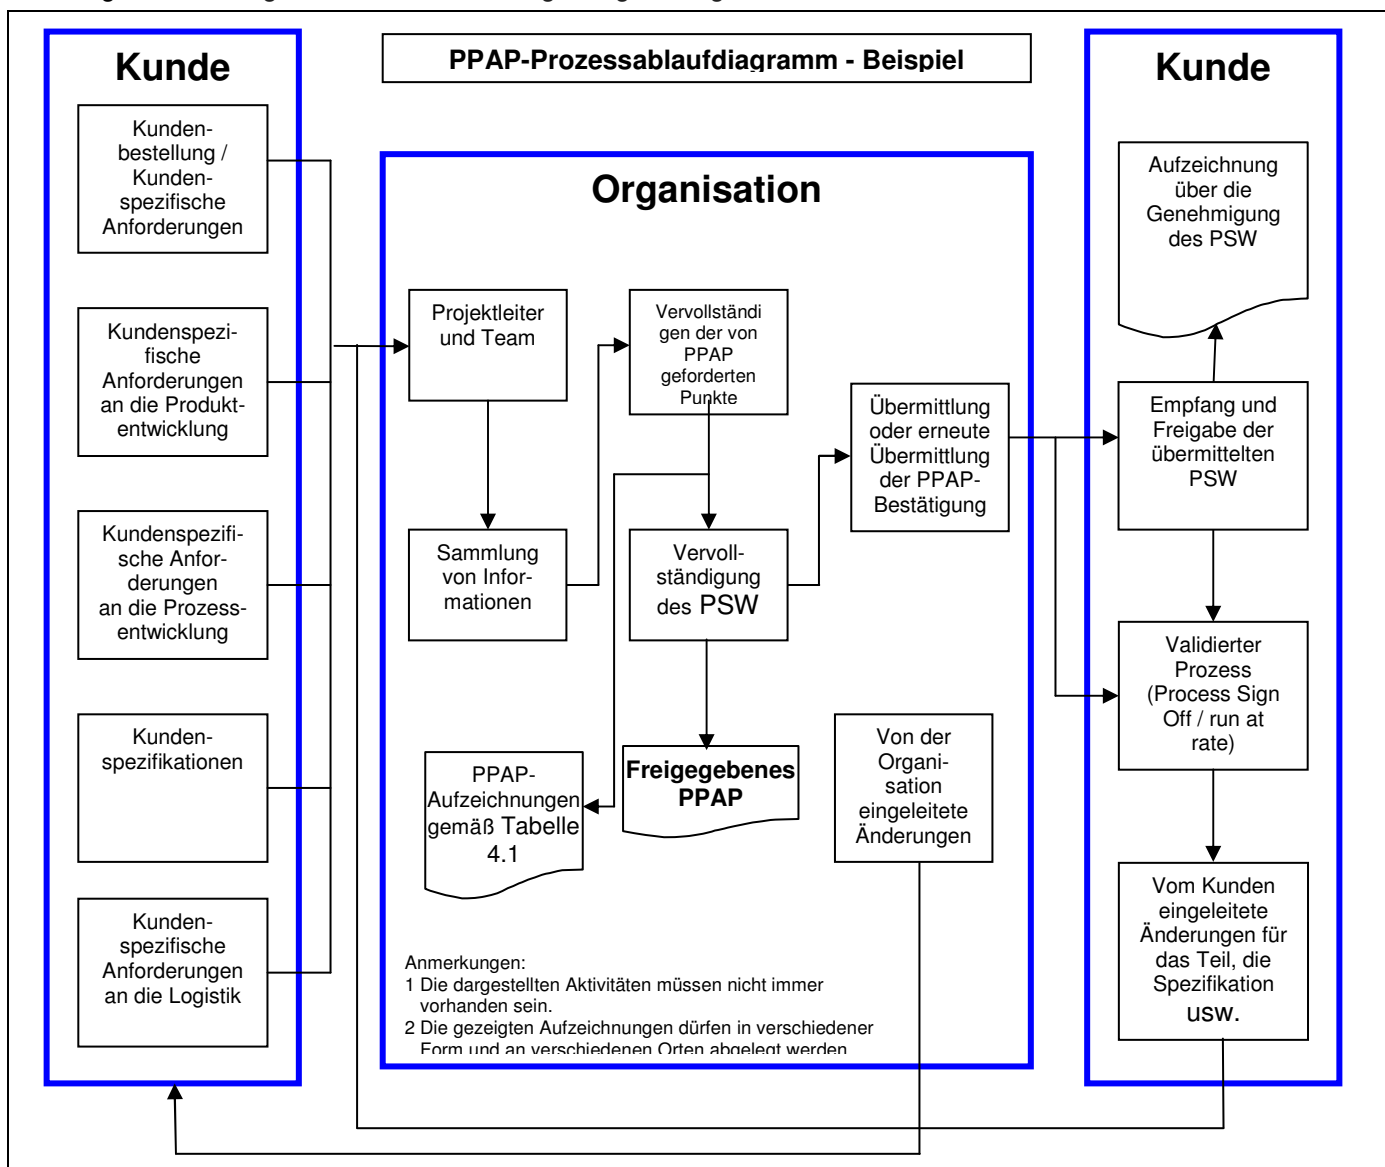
Kunde

PPAP-Prozessablaufdiagramm - Beispiel

Kunde

Kundenbestellung / Kundenspezifische Anforderungen

Kundenspezifische Anforderungen an die Produktentwicklung

Kundenspezifische Anforderungen an die Prozessentwicklung

Kundenspezifikationen

Kundenspezifische Anforderungen an die Logistik

Organisation

Projektleiter und Team

Sammlung von Informationen

Vervollständigen der von PPAP geforderten Punkte

Vervollständigung des PSW

Übermittlung oder erneute Übermittlung der PPAP-Bestätigung

PPAP-Aufzeichnungen gemäß Tabelle 4.1

Freigegebenes PPAP

Von der Organisation eingeleitete Änderungen

Anmerkungen:
1 Die dargestellten Aktivitäten müssen nicht immer vorhanden sein.
2 Die gezeigten Aufzeichnungen dürfen in verschiedener Form und an verschiedenen Orten abgelegt werden

Aufzeichnung über die Genehmigung des PSW

Empfang und Freigabe der übermittelten PSW

Validierter Prozess (Process Sign Off / run at rate)

Vom Kunden eingeleitete Änderungen für das Teil, die Spezifikation usw.